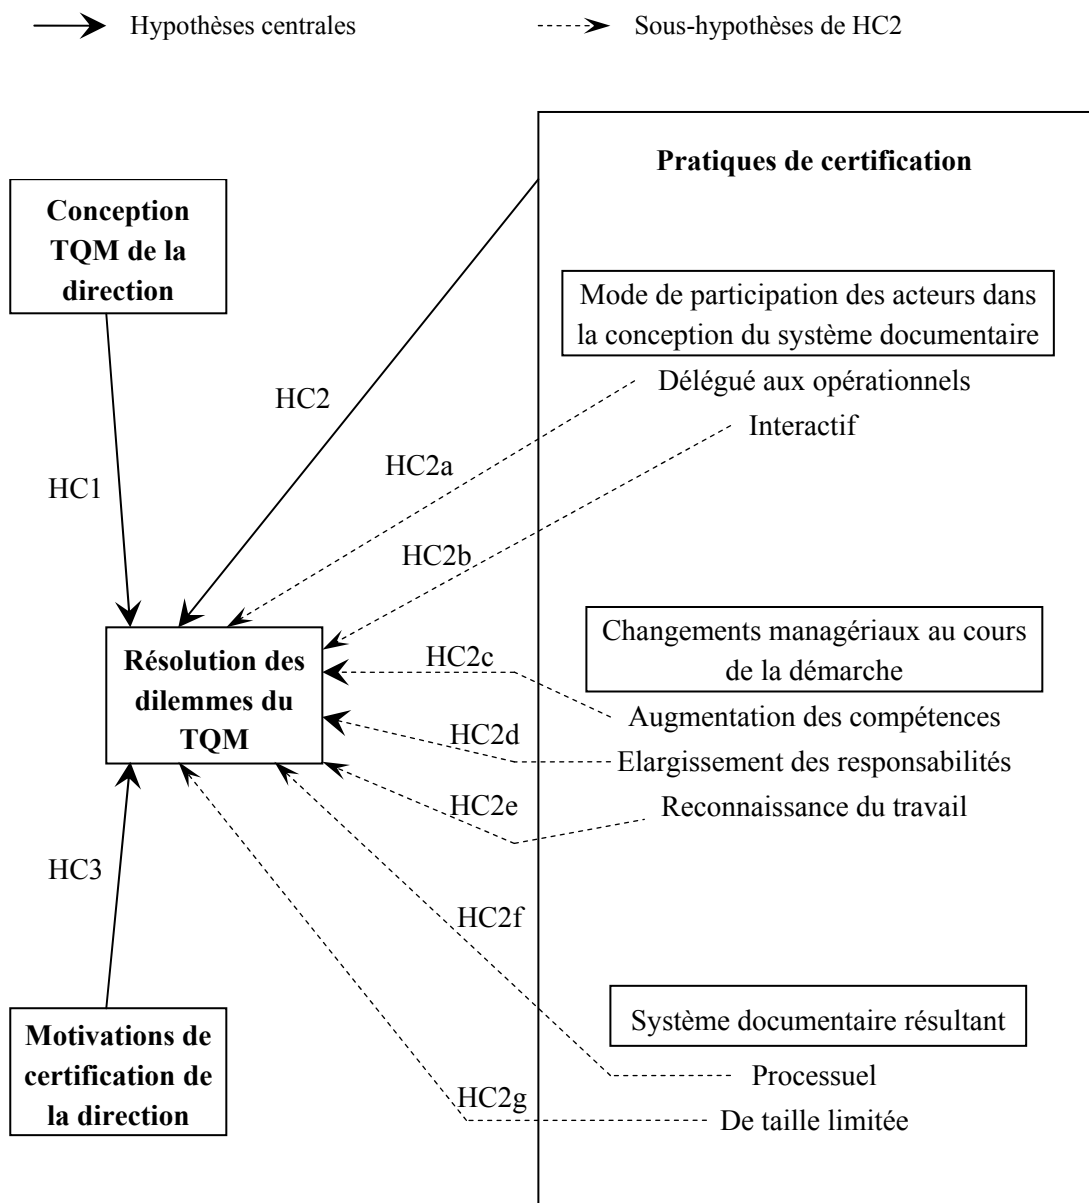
Hypothèses centrales

Sous-hypothèses de HC2

Pratiques de certification

Conception TQM de la direction

Mode de participation des acteurs dans la conception du système documentaire

HC2

Délégué aux opérationnels

Interactif

HC2a

HC1

HC2b

Résolution des dilemmes du TQM

Changements managériaux au cours de la démarche

HC2c

Augmentation des compétences

HC2d

Elargissement des responsabilités

HC2e

Reconnaissance du travail

HC3

HC2f

Système documentaire résultant

Motivations de certification de la direction

Processuel

HC2g

De taille limitée